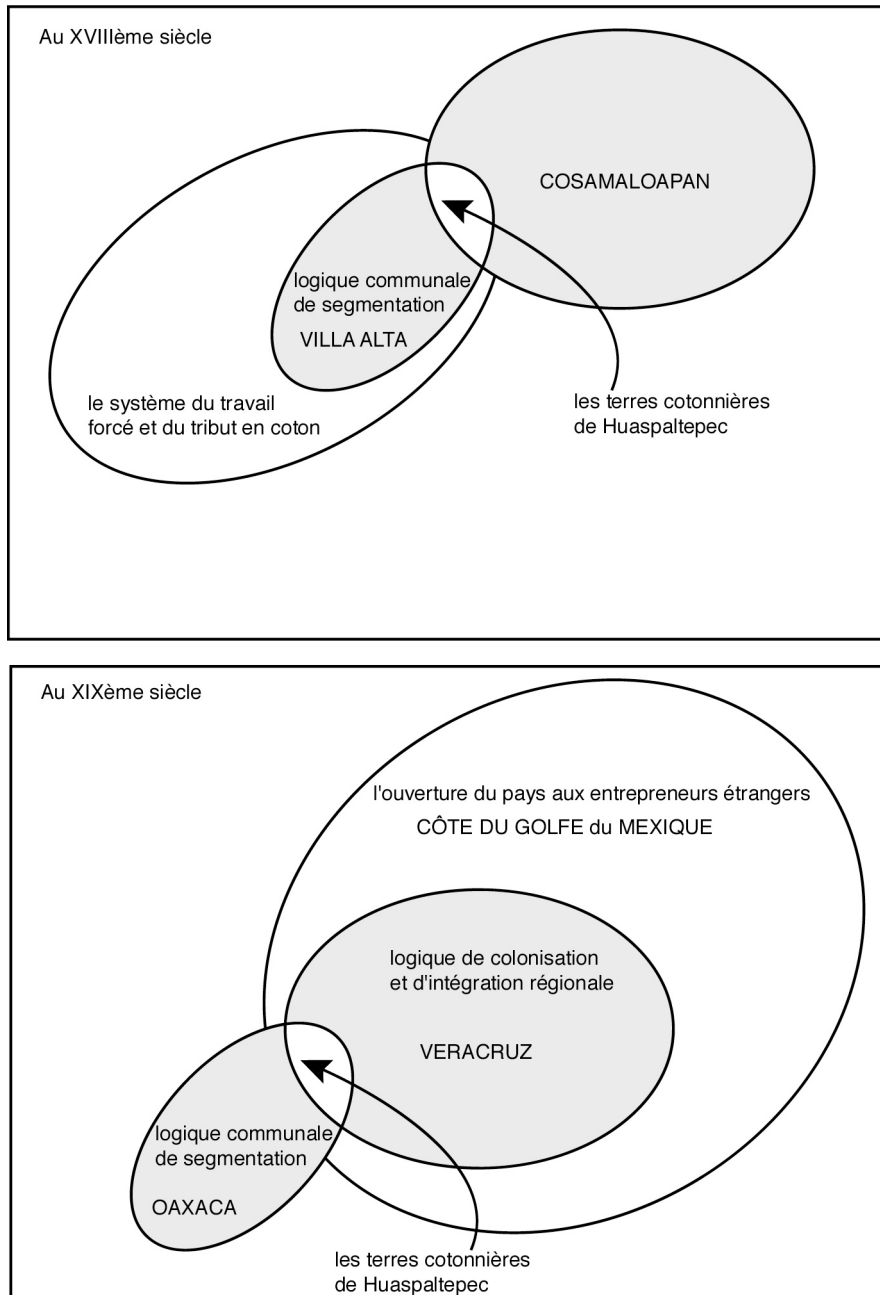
Au XVIIIème siècle

COSAMALOAPAN

logique communale de segmentation

VILLA ALTA

le système du travail forcé et du tribut en coton

les terres cotonnières de Huaspaltepec

Au XIXème siècle

l'ouverture du pays aux entrepreneurs étrangers

CÔTE DU GOLFE du MEXIQUE

logique de colonisation et d'intégration régionale

VERACRUZ

logique communale de segmentation

OAXACA

les terres cotonnières de Huaspaltepec